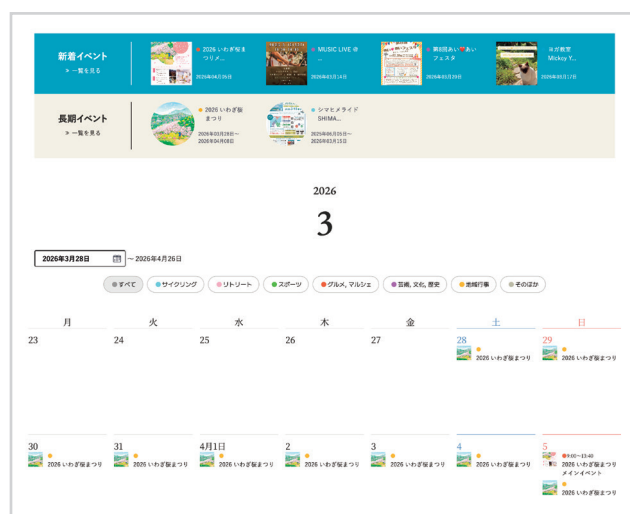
新着イベント
> 一覧を見る

2026 いわぎ桜まつりメ...
2026年04月05日

MUSIC LIVE @ ...
2026年03月14日

第8回あい❤あいフェスタ
2026年03月29日

ヨガ教室 Mickey Y...
2026年03月12日

長期イベント
> 一覧を見る

2026 いわぎ桜まつり
2026年03月28日〜
2026年04月05日

シマヒメライド SHIMA...
2025年06月05日〜
2026年03月15日

2026

3

2026年3月28日 〜 2026年4月26日

すべて | サイクリング | リトリート | スポーツ | グルメ, マルシェ | 芸術, 文化, 歴史 | 地域行事 | そのほか

| 月 | 火 | 水 | 木 | 金 | 土 | 日 |
|---|---|---|---|---|---|---|
| 23 | 24 | 25 | 26 | 27 | 28 2026 いわぎ桜まつり | 29 2026 いわぎ桜まつり |
| 30 2026 いわぎ桜まつり | 31 2026 いわぎ桜まつり | 4月1日 2026 いわぎ桜まつり | 2 2026 いわぎ桜まつり | 3 2026 いわぎ桜まつり | 4 2026 いわぎ桜まつり | 5 9:00〜13:40 2026 いわぎ桜まつり メインイベント 2026 いわぎ桜まつり |